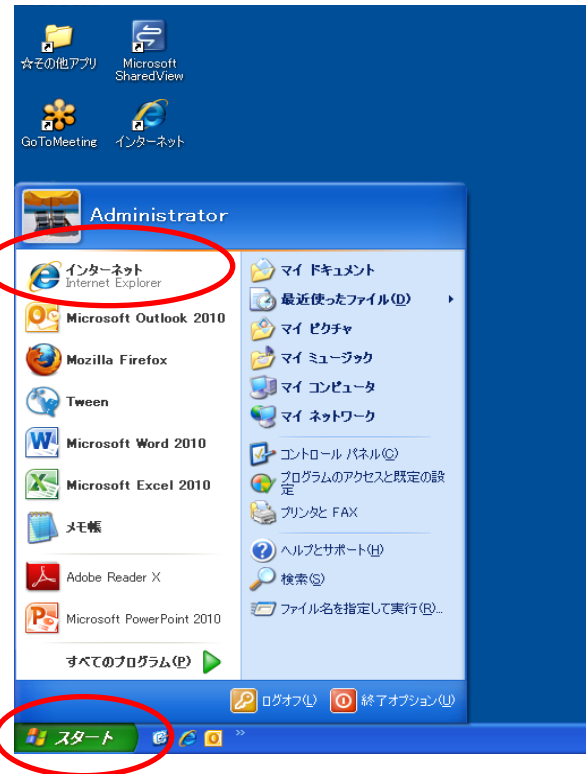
☆その他アプリ

Microsoft SharedView

GoToMeeting

インターネット

Administrator

インターネット
Internet Explorer

Microsoft Outlook 2010

Mozilla Firefox

Tween

Microsoft Word 2010

Microsoft Excel 2010

メモ帳

Adobe Reader X

Microsoft PowerPoint 2010

すべてのプログラム(P)

マイ ドキュメント

最近使ったファイル(D)

マイ ピクチャ

マイ ミュージック

マイ コンピュータ

マイ ネットワーク

コントロール パネル(C)

プログラムのアクセスと既定の設定

プリンタと FAX

ヘルプとサポート(H)

検索(S)

ファイル名を指定して実行(R)...

ログオフ(L)

終了オプション(U)

スタート